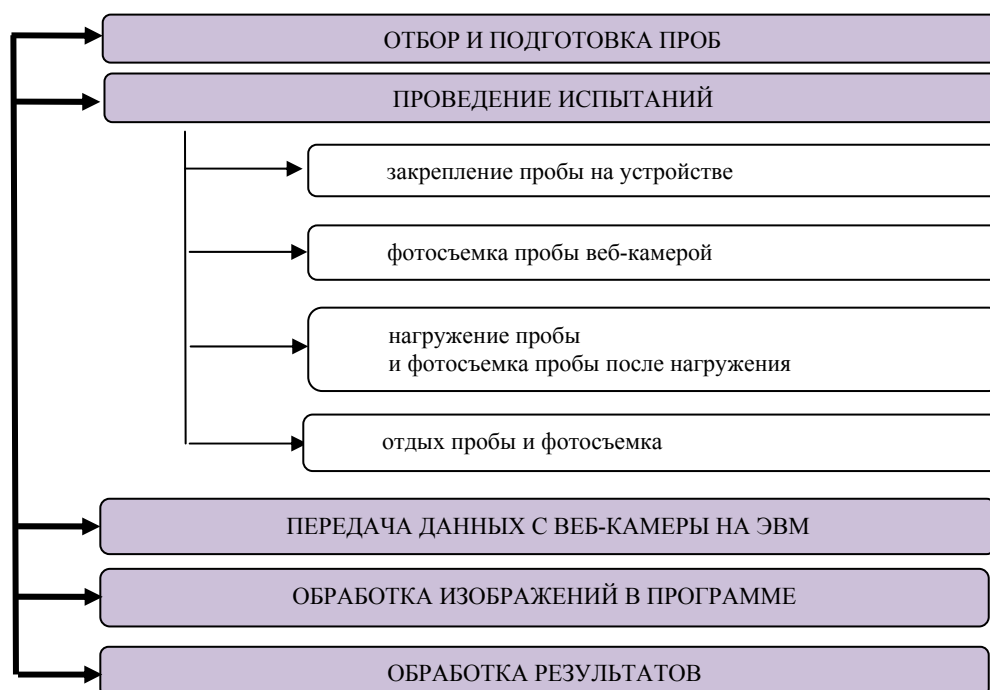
ОТБОР И ПОДГОТОВКА ПРОБ

ПРОВЕДЕНИЕ ИСПЫТАНИЙ

закрепление пробы на устройстве

фотосъемка пробы веб-камерой

нагружение пробы
и фотосъемка пробы после нагружения

отдых пробы и фотосъемка

ПЕРЕДАЧА ДАННЫХ С ВЕБ-КАМЕРЫ НА ЭВМ

ОБРАБОТКА ИЗОБРАЖЕНИЙ В ПРОГРАММЕ

ОБРАБОТКА РЕЗУЛЬТАТОВ